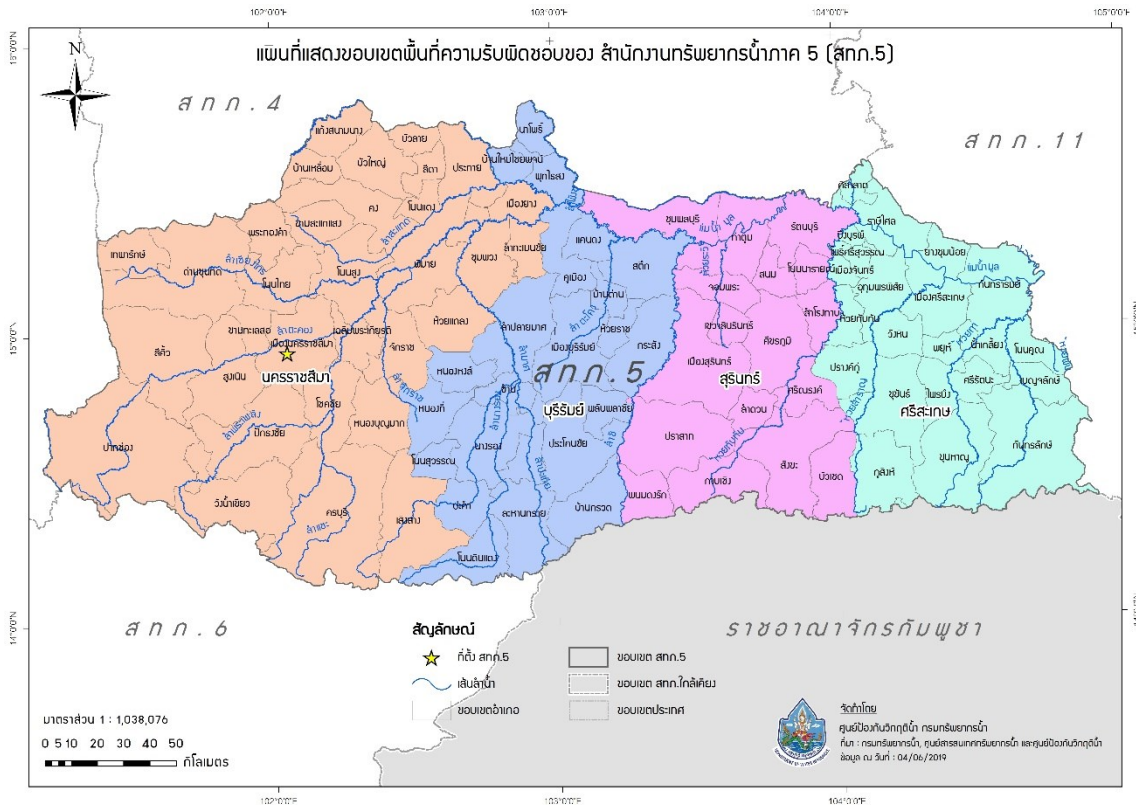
102°0'0"E 103°0'0"E 104°0'0"E 105°0'0"E

N

แผนที่แสดงขอบเขตพื้นที่ความรับผิดชอบของ สำนักงานทรัพยากรน้ำภาค 5 (สทภ.5)

15°0'0"N

สทภ.4

สทภ.11

แก้งสนามนาง บัวลาย บ้านเหลื่อม บัวใหญ่ สีดา ประทาย คง โนนแดง พระทองคำ ขามสะแกแสง เทพารักษ์ ด่านขุนทด โนนไทย โนนสูง พิมาย ชุมพวง ขามทะเลสอ เฉลิมพระเกียรติ เมืองนครราชสีมา ห้วยแถลง จักราช สีคิ้ว สูงเนิน นครราชสีมา โชคชัย หนองบุญมาก ปักธงชัย ปากช่อง วังน้ำเขียว ครบุรี เสิงสาง หนองหงส์ หนองกี่ โนนสุวรรณ ปะคำ

นาโพธิ์ บ้านใหม่ไชยพจน์ พุทไธสง เมืองยาง แคนดง คูเมือง สตึก บ้านด่าน ลำปลายมาศ ห้วยราช เมืองบุรีรัมย์ กระสัง ชำนิ นางรอง บุรีรัมย์ พลับพลาชัย ประโคนชัย สทภ.5 ละหานทราย บ้านกรวด โนนดินแดง ลำทะเมนชัย

ชุมพลบุรี ท่าตูม รัตนบุรี สนม โนนนารายณ์ จอมพระ ลำโรงทาบ เขวาสินรินทร์ ศีขรภูมิ เมืองสุรินทร์ สุรินทร์ ศรีณรงค์ ลำดวน ปราสาท สังขะ กาบเชิง บัวเชด พนมดงรัก

ศิลาลาด ราษีไศล ยางชุมน้อย บึงบูรพ์ ห้วยทับทัน เมืองศรีสะเกษ อุทุมพรพิสัย กันทรารมย์ วังหิน พยุห์ ปรางค์กู่ ศรีรัตนะ โนนคูณ ขุขันธ์ ไพรบึง ศรีสะเกษ น้ำเกลี้ยง บุญจริก กันทรลักษ์ ขุนหาญ ภูสิงห์

ลำชี ลำตะคอง ลำเชียงไกร ลำพระเพลิง ลำสะแทด ลำปลายมาศ ลำนางรอง ลำมาศ ลำสะแทด แม่น้ำมูล ห้วยทับทัน

สทภ.6

ราชอาณาจักรกัมพูชา

14°0'0"N

สัญลักษณ์

ที่ตั้ง สทภ.5

เส้นลำน้ำ

ขอบเขตอำเภอ

ขอบเขต สทภ.5

ขอบเขต สทภ.ใกล้เคียง

ขอบเขตประเทศ

มาตราส่วน 1 : 1,038,076

0 5 10 20 30 40 50 กิโลเมตร

จัดทำโดย
ศูนย์ป้องกันวิกฤติน้ำ กรมทรัพยากรน้ำ
ที่มา : กรมทรัพยากรน้ำ, ศูนย์สารสนเทศทรัพยากรน้ำ และศูนย์ป้องกันวิกฤติน้ำ
ข้อมูล ณ วันที่ : 04/06/2019

102°0'0"E 103°0'0"E 104°0'0"E